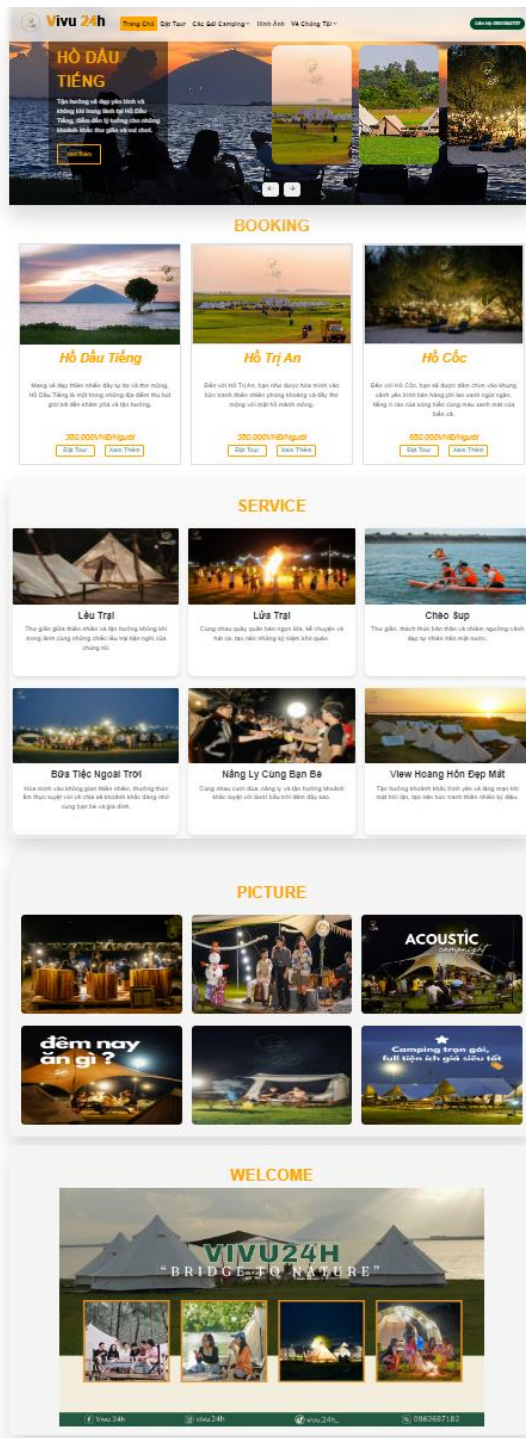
Vivu 24h

Trang Chủ | Đặt Tour | Các Gói Camping | Hình Ảnh | Về Chúng Tôi

Liên hệ: 0862687182

HỒ DẦU TIẾNG

Tận hưởng vẻ đẹp yên bình và không khí trong lành tại Hồ Dầu Tiếng, điểm đến lý tưởng cho những khoảnh khắc thư giãn và vui chơi.

Xem Thêm

BOOKING

Hồ Dầu Tiếng

Mang vẻ đẹp thiên nhiên đầy tự do và thơ mộng, Hồ Dầu Tiếng là một trong những địa điểm thu hút giới trẻ đến khám phá và tận hưởng.

350.000VNĐ/Người

Đặt Tour | Xem Thêm

Hồ Trị An

Đến với Hồ Trị An, bạn như được hòa mình vào bức tranh thiên nhiên phóng khoáng và đầy thơ mộng với mặt hồ mênh mông.

350.000VNĐ/Người

Đặt Tour | Xem Thêm

Hồ Cốc

Đến với Hồ Cốc, bạn sẽ được đắm chìm vào khung cảnh yên bình bên hàng phi lao xanh ngút ngàn, tiếng rì rào của sóng biển cùng màu xanh mát của biển cả.

550.000VNĐ/Người

Đặt Tour | Xem Thêm

SERVICE

Lều Trại

Thư giãn giữa thiên nhiên và tận hưởng không khí trong lành cùng những chiếc lều trại tiện nghi của chúng tôi.

Lửa Trại

Cùng nhau quây quần bên ngọn lửa, kể chuyện và hát ca, tạo nên những kỷ niệm khó quên.

Chèo Sup

Thư giãn, thách thức bản thân và chiêm ngưỡng cảnh đẹp tự nhiên trên mặt nước.

Bữa Tiệc Ngoài Trời

Hòa mình vào không gian thiên nhiên, thưởng thức ẩm thực tuyệt vời và chia sẻ khoảnh khắc đáng nhớ cùng bạn bè và gia đình.

Nâng Ly Cùng Bạn Bè

Cùng nhau cười đùa, nâng ly và tận hưởng khoảnh khắc tuyệt vời dưới bầu trời đêm đầy sao.

View Hoàng Hôn Đẹp Mắt

Tận hưởng khoảnh khắc bình yên và lãng mạn khi mặt trời lặn, tạo nên bức tranh thiên nhiên kỳ diệu.

PICTURE

ACOUSTIC camping night

đêm nay ăn gì ?

Camping trọn gói, full tiện ích giá siêu tốt

WELCOME

VIVU24H
"BRIDGE TO NATURE"

Vivu 24h | vivu24h | vivu.24h_ | 0862687182